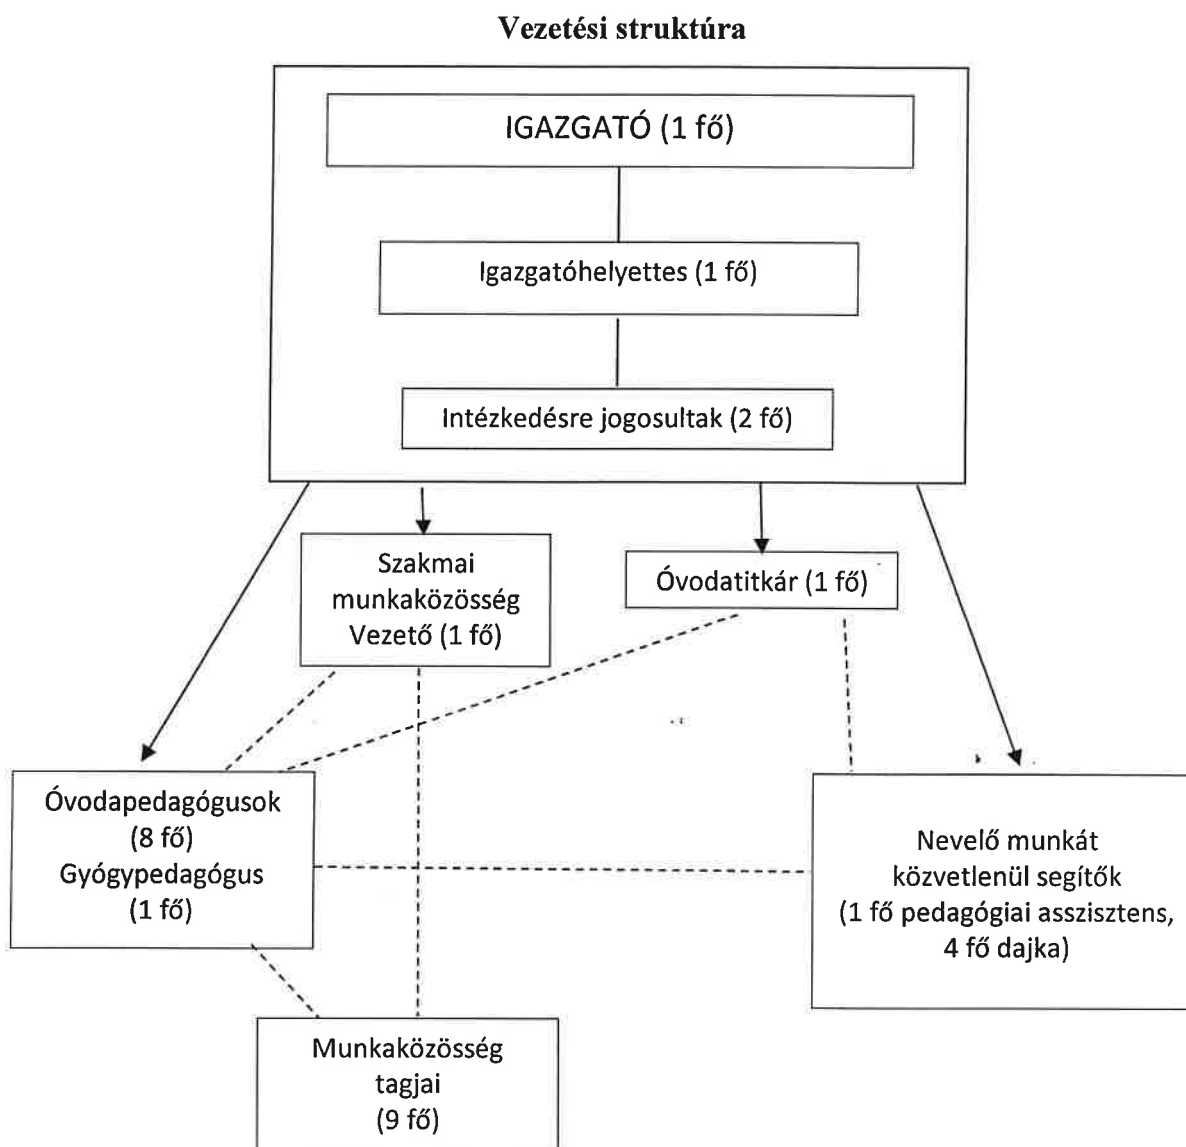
Vezetési struktúra

IGAZGATÓ (1 fő)

Igazgatóhelyettes (1 fő)

Intézkedésre jogosultak (2 fő)

Szakmai munkaközösség Vezető (1 fő)

Óvodatitkár (1 fő)

Óvodapedagógusok (8 fő) Gyógypedagógus (1 fő)

Nevelő munkát közvetlenül segítők (1 fő pedagógiai asszisztens, 4 fő dajka)

Munkaközösség tagjai (9 fő)